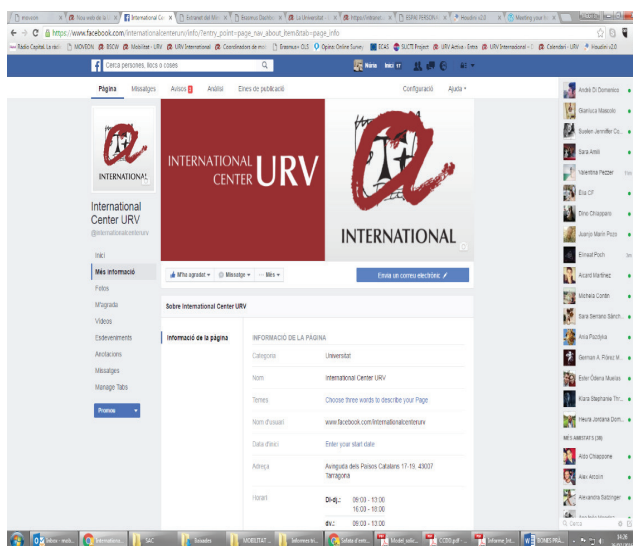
estudiar | Nou web de la | International Ce | Extranet del Mo | Erasmus Dashbo | La Universitat | https://intranet | RRHH PERSONA | Houdini v2.0 | Meeting your tr

https://www.facebook.com/internationalcenterurv/info/?entry_point=page_nav_about_item&tab=page_info

Ràdio Capital: La ràdi | MOVEON | BSCW | Mobilitat - URV | URV International | Coordinadors de mob | Erasmus+ OLS | Opinio Online Survey | ECAS | SUCTI Project | URV Activa - Entra | URV Internacional - | Calendari - URV | Houdini v2.0

Cerca persones, llocs o coses

Núria | Inici 17

Pàgina | Missatges | Avisos 3 | Anàlisi | Eines de publicació | Configuració | Ajuda

INTERNATIONAL

International Center URV
@internationalcenterurv

Inici
Més informació
Fotos
M'agrada
Vídeos
Esdeveniments
Anotacions
Missatges
Manage Tabs

Promou

INTERNATIONAL CENTER URV

INTERNATIONAL

M'ha agradat | Missatge | Més

Envia un correu electrònic

Sobre International Center URV

Informació de la pàgina

INFORMACIÓ DE LA PÀGINA

Categoria | Universitat
Nom | International Center URV
Temes | Choose three words to describe your Page
Nom d'usuari | www.facebook.com/internationalcenterurv
Data d'inici | Enter your start date
Adreça | Avinguda dels Països Catalans 17-19, 43007 Tarragona
Horari | Dl-dj.: 09:00 - 13:00
16:00 - 18:00
dv.: 09:00 - 13:00

André Di Domenico
Gianluca Mascolo
Soeten Jennifer Co...
Sara Amili
Valentina Pezzer
Elia CF
Dino Chiappaio
Juanjo Marin Pozo
Emeat Poch
Alicard Martínez
Michela Contin
Sara Serrano Sánch...
Ania Pazdyka
German A. Flórez M...
Ester Òdena Muelas
Klara Stephanie Thr...
Heura Jordana Dom...
MÉS AMISTATS (38)
Aldo Chiappone
Alex Arcoiri
Alexandra Satzinger

Cerca

Tabac - inici... | Internation... | SAC | Sassades | MOBILITAT ... | Informes tri... | Salida d'estr... | Model sol·lic... | CCDD.pdf - ... | Informe_Int... | BONES PRÀ...